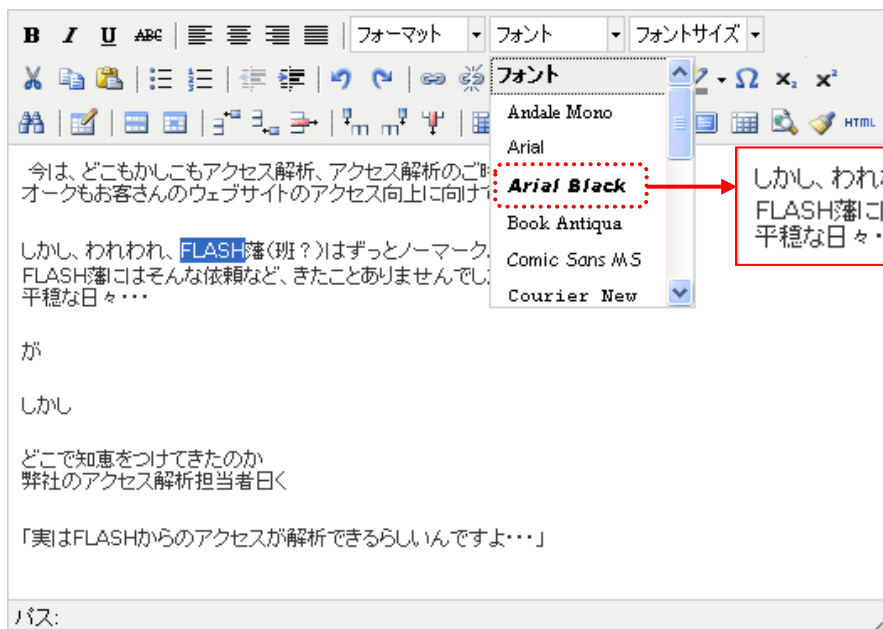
B I U ABC フォーマット フォント フォントサイズ

フォント
Andale Mono
Arial
Arial Black
Book Antiqua
Comic Sans MS
Courier New

Ω $x_2$ $x^2$ HTML

しかし、われわ
FLASH藩に
平穏な日々・

今は、どこもかしこもアクセス解析、アクセス解析のご時
オークもお客さんのウェブサイトのアクセス向上に向け

しかし、われわれ、FLASH藩(班?)はずっとノーマーク
FLASH藩にはそんな依頼など、きたことありませんでし
平穏な日々・・・

が

しかし

どこで知恵をつけてきたのか
弊社のアクセス解析担当者曰く

「実はFLASHからのアクセスが解析できるらしいんですよ・・・」

パス: